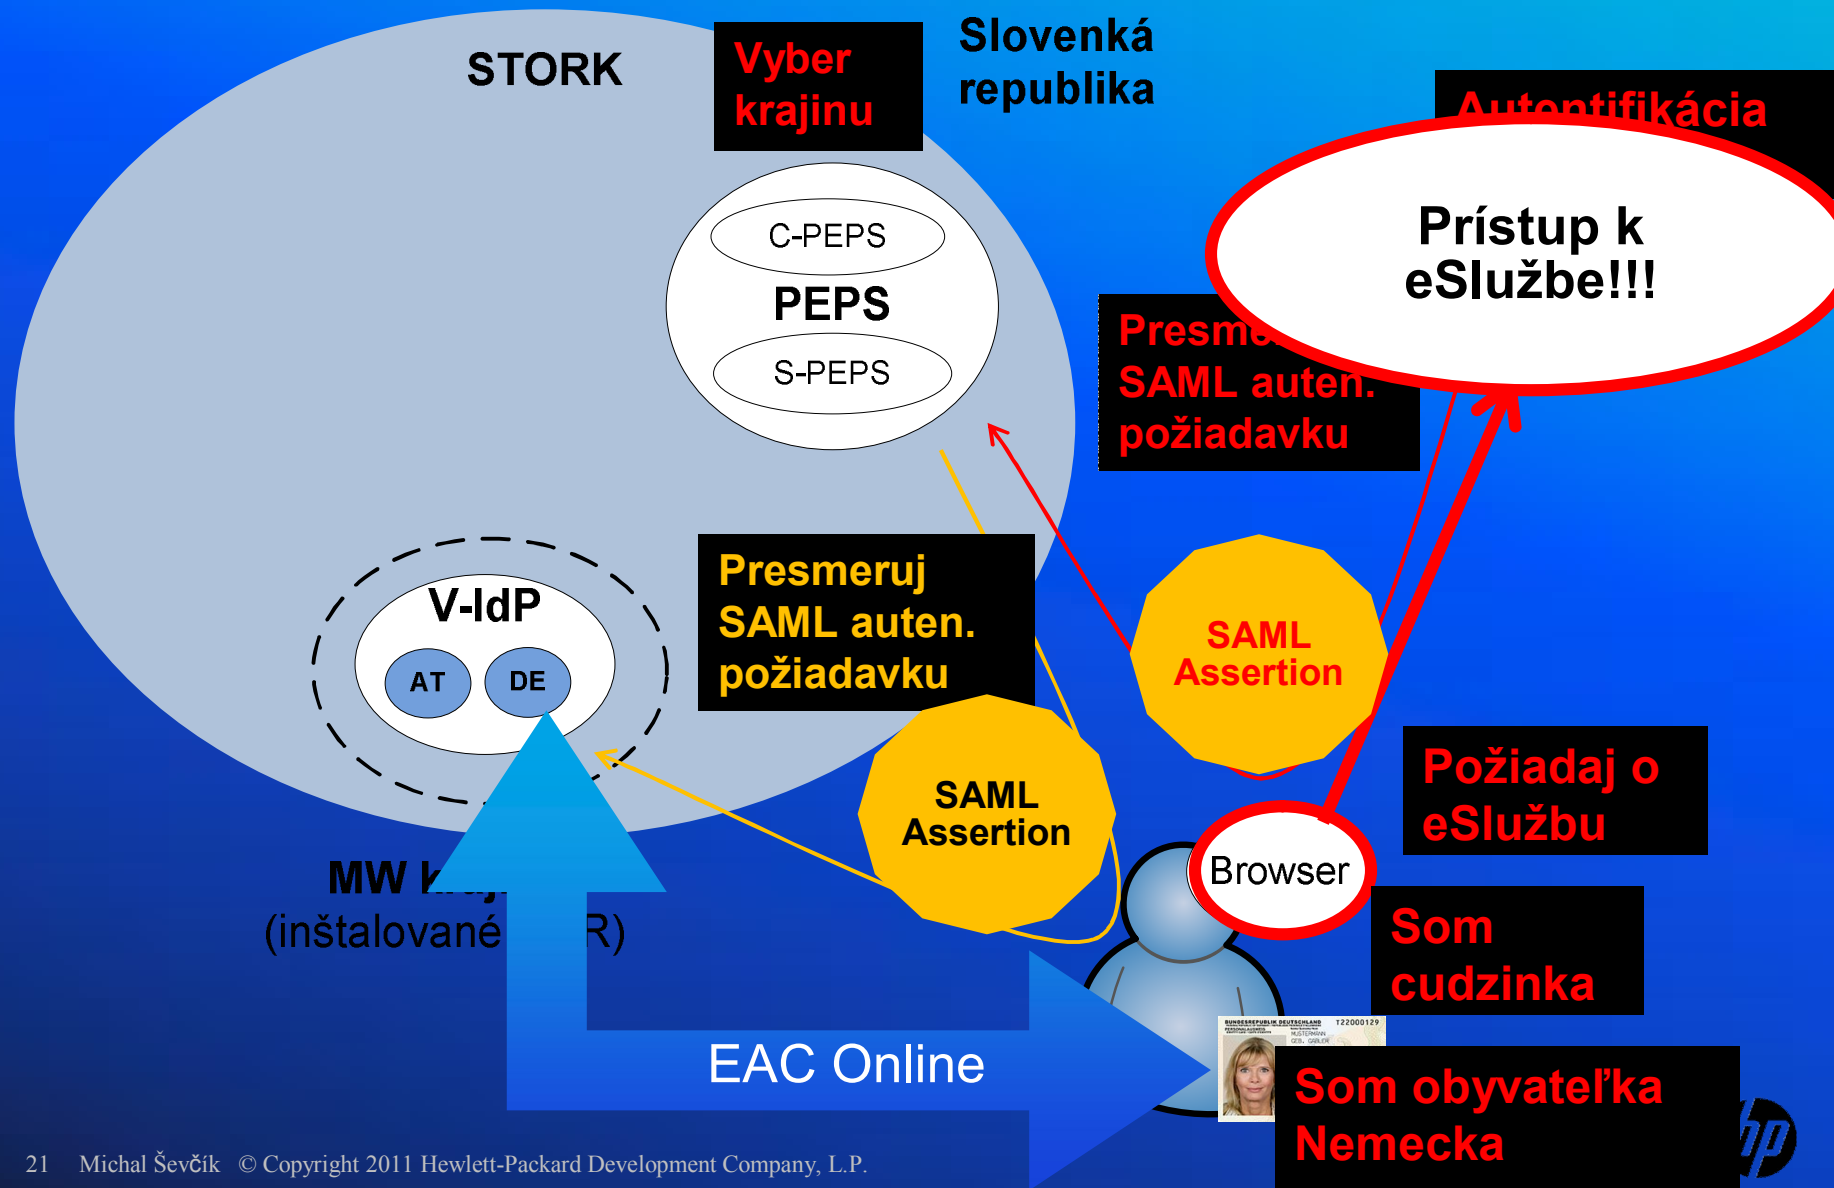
STORK

Vyber krajinu

Slovenká republika

Autentifikácia

Prístup k eSlužbe!!!

C-PEPS

PEPS

S-PEPS

Presm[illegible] SAML auten. požiadavku

V-IdP

AT

DE

Presmeruj SAML auten. požiadavku

SAML Assertion

SAML Assertion

MW k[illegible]

(inštalované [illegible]R)

Browser

Požiadaj o eSlužbu

Som cudzinka

EAC Online

Som obyvateľka Nemecka

21 Michal Ševčík © Copyright 2011 Hewlett-Packard Development Company, L.P.